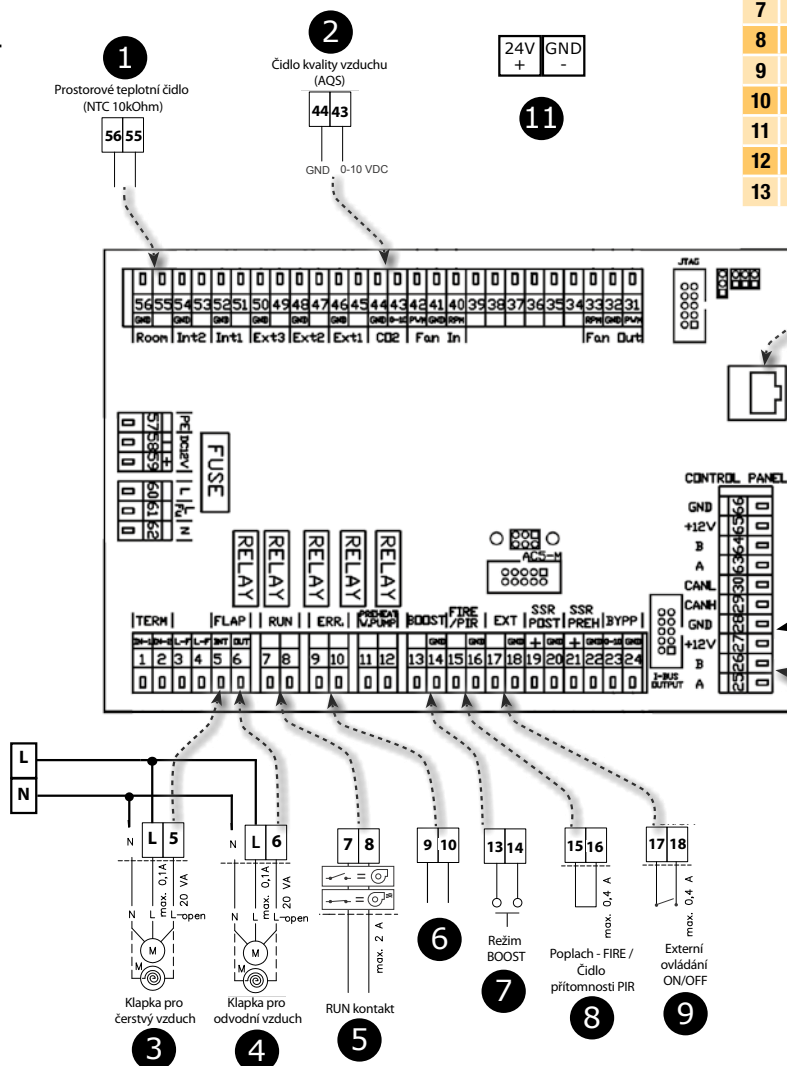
7
8
9
10
11
12
13

1
Prostorové teplotní čidlo (NTC 10kOhm)
56 55

2
Čidlo kvality vzduchu (AQS)
44 43
GND 0-10 VDC

24V + | GND -
11

JTAG

56 55 54 53 52 51 50 49 48 47 46 45 44 43 42 41 40 39 38 37 36 35 34 33 32 31
GND GND GND GND GND GND 0-10 PWM GND RPM RPM GND PWM
Room Int2 Int1 Ext3 Ext2 Ext1 CO2 Fan In Fan Out

57 58 59 PE DC12V L
60 61 62 L FU N
FUSE

RELAY RELAY RELAY RELAY RELAY

ACS-M

CONTROL PANEL
GND 66
+12V 65
B 64
A 63
CANL 30
CANH 29
GND 28
+12V 27
B 26
A 25
I-BUS OUTPUT

TERM FLAP RUN ERR. PREHEAT V.PUMP BOOST FIRE /PIR EXT SSR POST SSR PREH BYPP
CH-L CH-H L-F L-F INT OUT GND GND GND + GND + GND 0-10 GND
1 2 3 4 5 6 7 8 9 10 11 12 13 14 15 16 17 18 19 20 21 22 23 24

L
N

N L 5
max. 0,1A 20 VA
N L L-open
M
M
Klapka pro čerstvý vzduch
3

N L 6
max. 0,1A 20 VA
N L L-open
M
M
Klapka pro odvodní vzduch
4

7 8
max. 2 A
RUN kontakt
5

9 10
6

13 14
Režim BOOST
7

15 16
max. 0,4 A
Poplach - FIRE / Čidlo přítomnosti PIR
8

17 18
max. 0,4 A
Externí ovládání ON/OFF
9